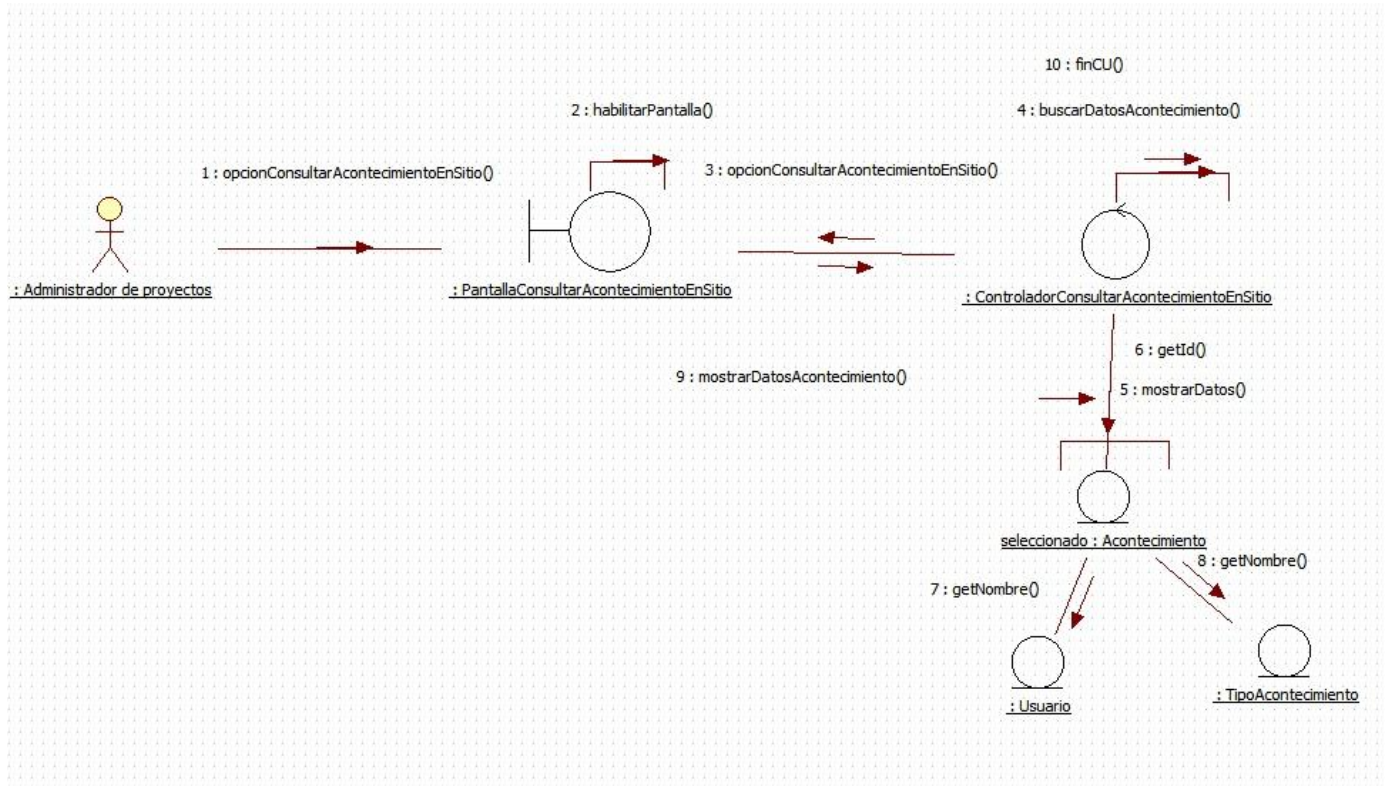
10 : finCU()

2 : habilitarPantalla()

4 : buscarDatosAcontecimiento()

1 : opcionConsultarAcontecimientoEnSitio()

3 : opcionConsultarAcontecimientoEnSitio()

: Administrador de proyectos

: PantallaConsultarAcontecimientoEnSitio

: ControladorConsultarAcontecimientoEnSitio

6 : getId()

9 : mostrarDatosAcontecimiento()

5 : mostrarDatos()

seleccionado : Acontecimiento

8 : getNombre()

7 : getNombre()

: Usuario

: TipoAcontecimiento